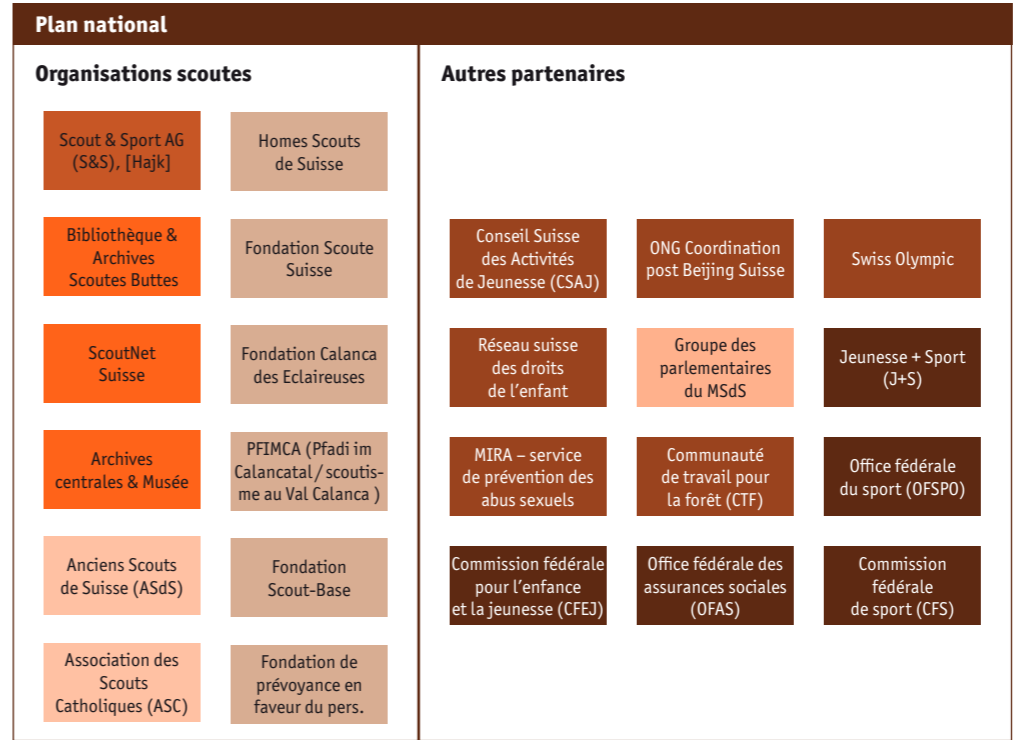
Plan national

Organisations scoutes

Scout & Sport AG (S&S), [Hajk]

Homes Scouts de Suisse

Bibliothèque & Archives Scoutes Buttes

Fondation Scoute Suisse

ScoutNet Suisse

Fondation Calanca des Eclaireuses

Archives centrales & Musée

PFIMCA (Pfadi im Calancatal / scoutisme au Val Calanca )

Anciens Scouts de Suisse (ASdS)

Fondation Scout-Base

Association des Scouts Catholiques (ASC)

Fondation de prévoyance en faveur du pers.

Autres partenaires

Conseil Suisse des Activités de Jeunesse (CSAJ)

ONG Coordination post Beijing Suisse

Swiss Olympic

Réseau suisse des droits de l'enfant

Groupe des parlementaires du MSdS

Jeunesse + Sport (J+S)

MIRA – service de prévention des abus sexuels

Communauté de travail pour la forêt (CTF)

Office fédérale du sport (OFSPO)

Commission fédérale pour l'enfance et la jeunesse (CFEJ)

Office fédérale des assurances sociales (OFAS)

Commission fédérale de sport (CFS)